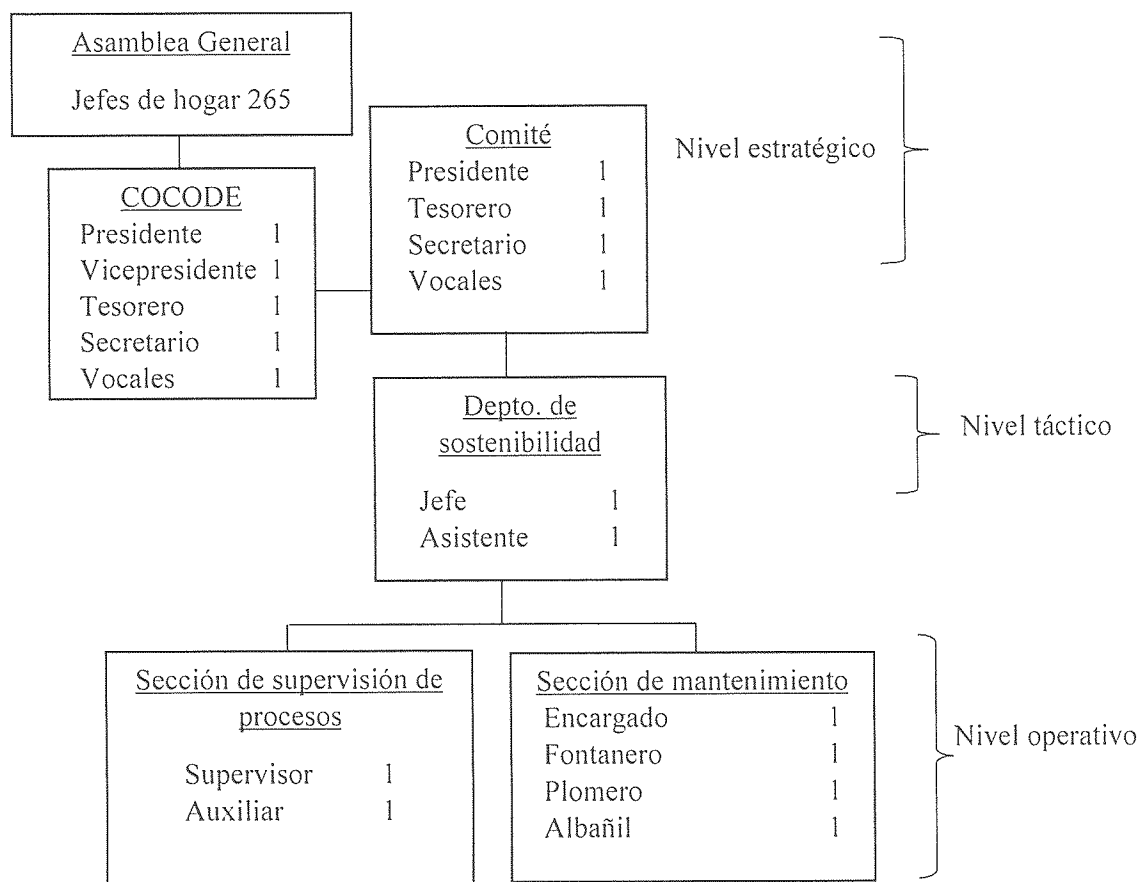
Asamblea General
Jefes de hogar 265

COCODE
Presidente 1
Vicepresidente 1
Tesorero 1
Secretario 1
Vocales 1

Comité
Presidente 1
Tesorero 1
Secretario 1
Vocales 1

Nivel estratégico

Depto. de sostenibilidad
Jefe 1
Asistente 1

Nivel táctico

Sección de supervisión de procesos
Supervisor 1
Auxiliar 1

Sección de mantenimiento
Encargado 1
Fontanero 1
Plomero 1
Albañil 1

Nivel operativo